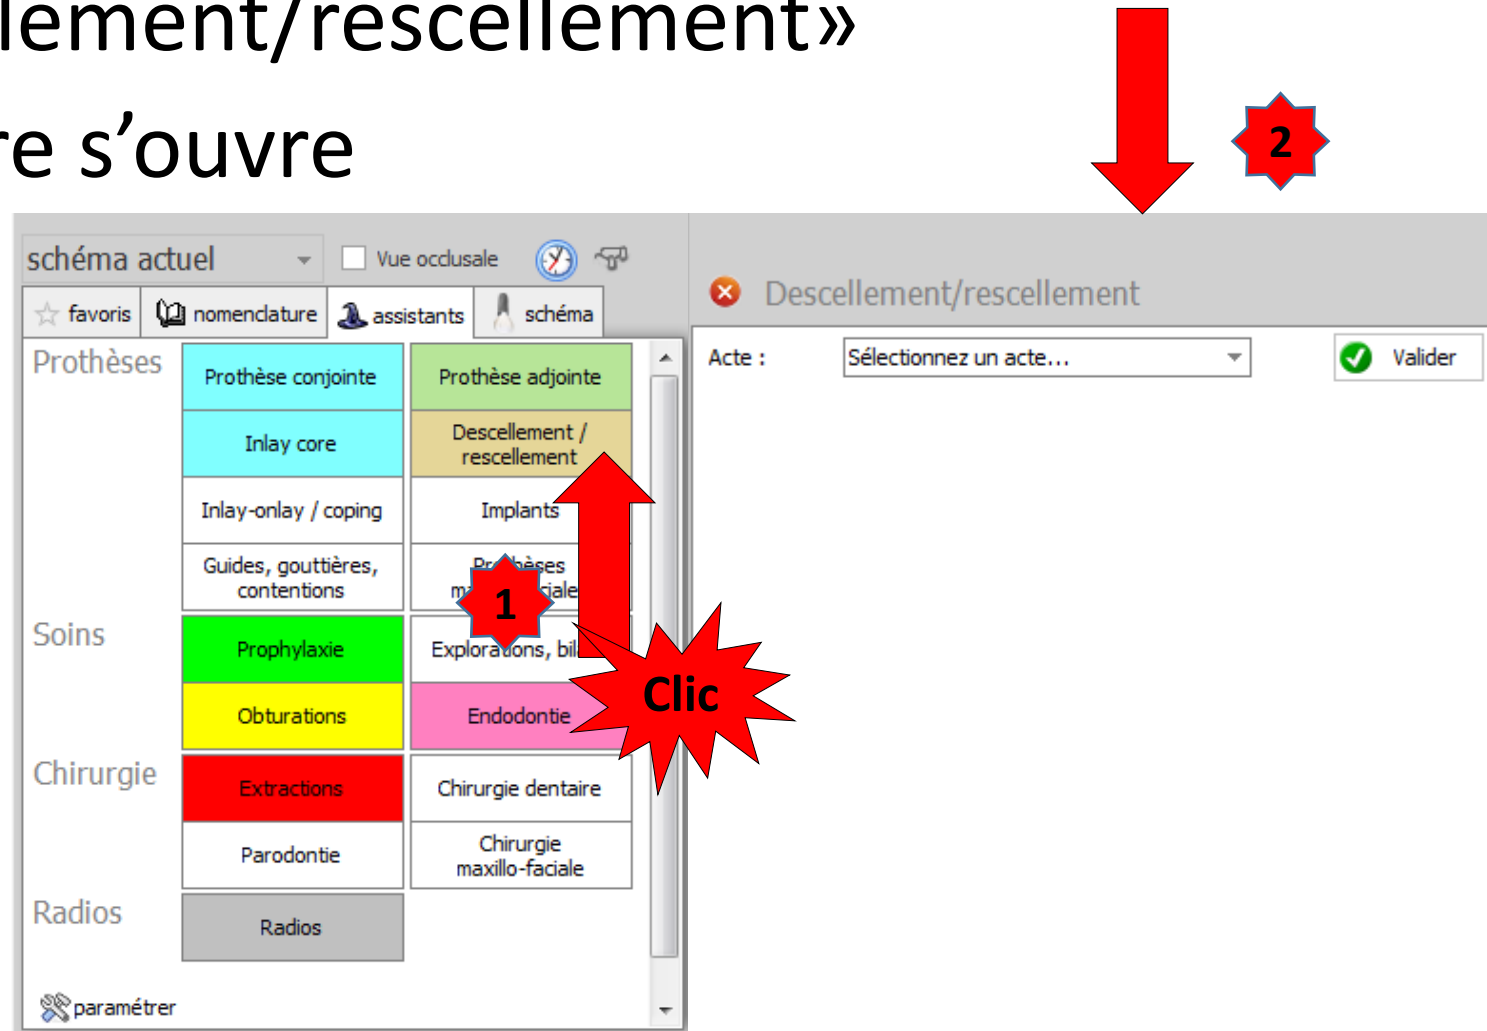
lement/rescellement»

re s’ouvre

2

schéma actuel

Vue occlusale

favoris

nomenclature

assistants

schéma

Prothèses

| Prothèse conjointe | Prothèse adjointe |
|---|---|
| Inlay core | Descellement / rescellement |
| Inlay-onlay / coping | Implants |
| Guides, gouttières, contentions | Pr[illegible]èses m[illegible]iale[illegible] |

Soins

| Prophylaxie | Explorations, bil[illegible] |
|---|---|
| Obturations | Endodontie |

Chirurgie

| Extractions | Chirurgie dentaire |
|---|---|
| Parodontie | Chirurgie maxillo-faciale |

Radios

Radios

1

Clic

paramétrer

Descellement/rescellement

Acte :

Sélectionnez un acte...

Valider